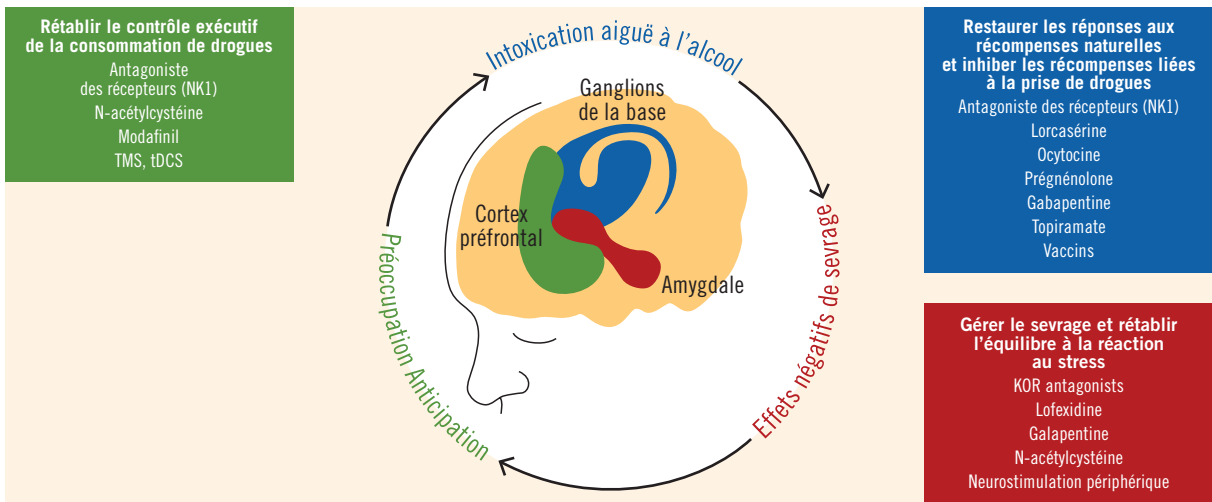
Rétablir le contrôle exécutif de la consommation de drogues
Antagoniste des récepteurs (NK1)
N-acétylcystéine
Modafinil
TMS, tDCS

Intoxication aiguë à l'alcool

Ganglions de la base
Cortex préfrontal
Amygdale

Effets négatifs de sevrage

Préoccupation Anticipation

Restaurer les réponses aux récompenses naturelles et inhiber les récompenses liées à la prise de drogues
Antagoniste des récepteurs (NK1)
Lorcasérine
Ocytocine
Prégnénolone
Gabapentine
Topiramate
Vaccins

Gérer le sevrage et rétablir l'équilibre à la réaction au stress
KOR antagonists
Lofexidine
Galapentine
N-acétylcystéine
Neurostimulation périphérique